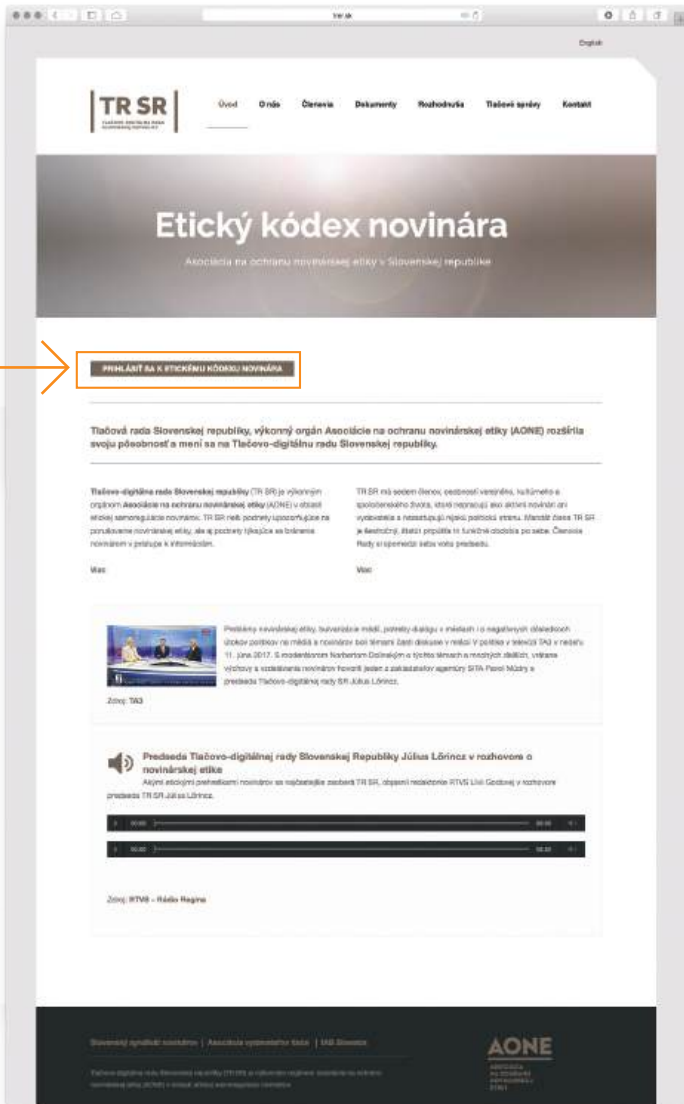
trsr.sk

English

TR SR

Úvod O nás Členovia Dokumenty Rozhodnutia Tlačové správy Kontakt

Etický kódex novinára

Asociácia na ochranu novinárskej etiky v Slovenskej republike

PRIHLÁSIŤ SA K ETICKÉMU KÓDEXU NOVINÁRA

Tlačová rada Slovenskej republiky, výkonný orgán Asociácie na ochranu novinárskej etiky (AONE) rozšírila svoju pôsobnosť a mení sa na Tlačovo-digitálnu radu Slovenskej republiky.

Tlačovo-digitálna rada Slovenskej republiky (TR SR) je výkonným orgánom Asociácie na ochranu novinárskej etiky (AONE) v oblasti etickej samoregulácie novinárov. TR SR rieši podnety upozorňujúce na porušovanie novinárskej etiky, ale aj podnety týkajúce sa bránenia novinárom v prístupe k informáciám.

Viac

TR SR má sedem členov, osobností verejného, kultúrneho a spoločenského života, ktoré nepracujú ako aktívni novinári ani vydavatelia a nezastupujú nijakú politickú stranu. Mandát člena TR SR je šesťročný, ďalšie pripúšťa tri funkčné obdobia po sebe. Členovia Rady si spomedzi seba volia predsedu.

Viac

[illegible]

Zdroj: TA3

Predseda Tlačovo-digitálnej rady Slovenskej Republiky Július Lőrincz v rozhovore o novinárskej etike

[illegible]

00:00 00:00
00:00 00:00

Zdroj: RTVS – Rádio Regina

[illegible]

AONE